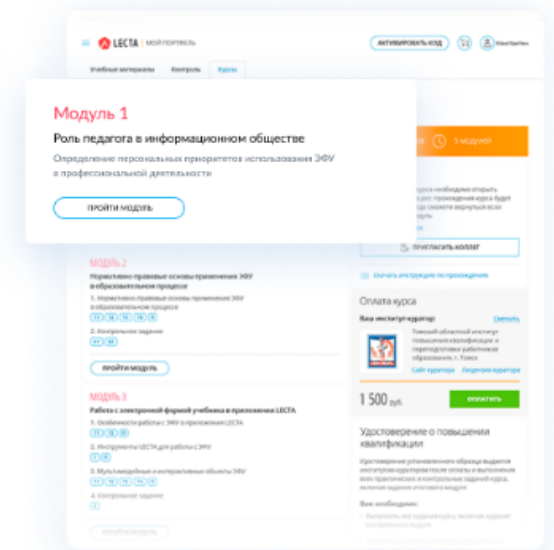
LECTA | МОЙ ПОРТФЕЛЬ

АКТИВИРОВАТЬ КОД

Учебные материалы Контроль Курсы

Модуль 1

Роль педагога в информационном обществе

Определение персональных приоритетов использования ЭФУ в профессиональной деятельности

ПРОЙТИ МОДУЛЬ

5 модулей

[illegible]

ПРИГЛАСИТЬ КОЛЛЕГ

Скачать инструкцию по прохождению

МОДУЛЬ 2

Нормативно-правовые основы применения ЭФУ в образовательном процессе

1. Нормативно-правовые основы применения ЭФУ в образовательном процессе

2. Контрольное задание

ПРОЙТИ МОДУЛЬ

МОДУЛЬ 3

Работа с электронной формой учебника в приложении LECTA

1. Особенности работы с ЭФУ в приложении LECTA

2. Инструменты LECTA для работы с ЭФУ

3. Мультимедийные и интерактивные объекты ЭФУ

4. Контрольное задание

Оплата курса

Ваш институт-куратор:

Сменить

Томский областной институт повышения квалификации и переподготовки работников образования, г. Томск

Сайт куратора Лицензия куратора

1 500 руб.

ОПЛАТИТЬ

Удостоверение о повышении квалификации

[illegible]